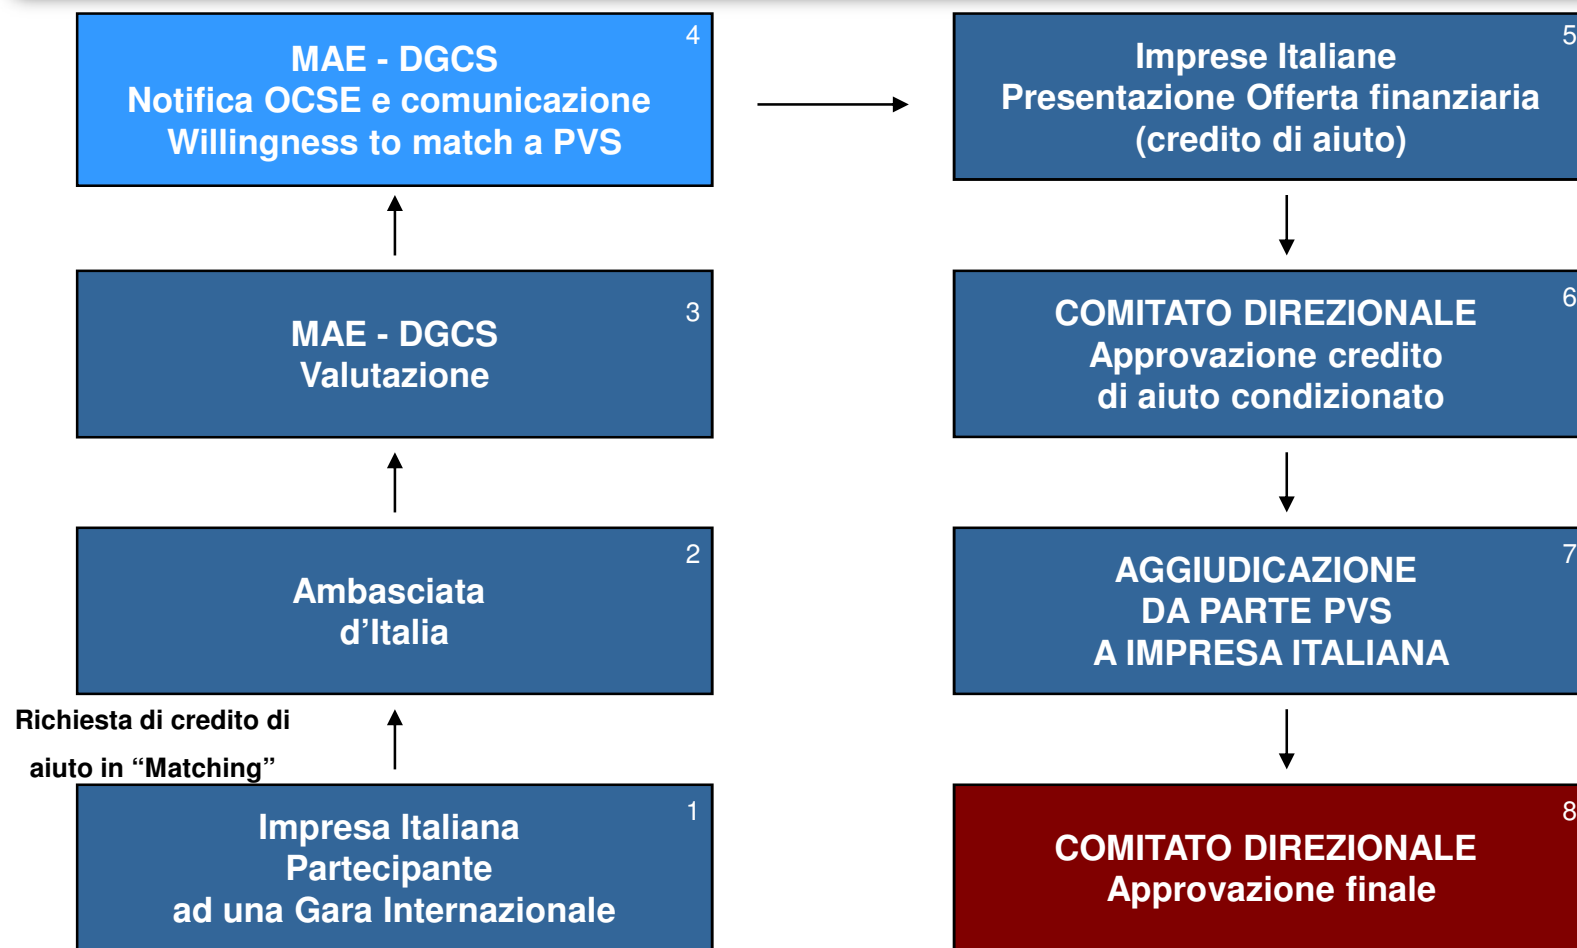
4
MAE - DGCS
Notifica OCSE e comunicazione
Willingness to match a PVS

5
Imprese Italiane
Presentazione Offerta finanziaria
(credito di aiuto)

3
MAE - DGCS
Valutazione

6
COMITATO DIREZIONALE
Approvazione credito
di aiuto condizionato

2
Ambasciata
d’Italia

7
AGGIUDICAZIONE
DA PARTE PVS
A IMPRESA ITALIANA

Richiesta di credito di aiuto in “Matching”

1
Impresa Italiana
Partecipante
ad una Gara Internazionale

8
COMITATO DIREZIONALE
Approvazione finale